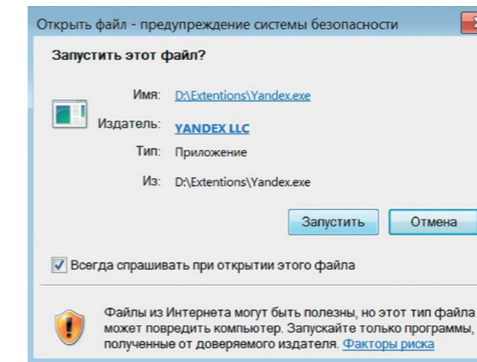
Открыть файл - предупреждение системы безопасности

Запустить этот файл?

Имя: D:\Extentions\Yandex.exe

Издатель: YANDEX LLC

Тип: Приложение

Из: D:\Extentions\Yandex.exe

Запустить Отмена

Всегда спрашивать при открытии этого файла

Файлы из Интернета могут быть полезны, но этот тип файла может повредить компьютер. Запускайте только программы, полученные от доверяемого издателя. Факторы риска